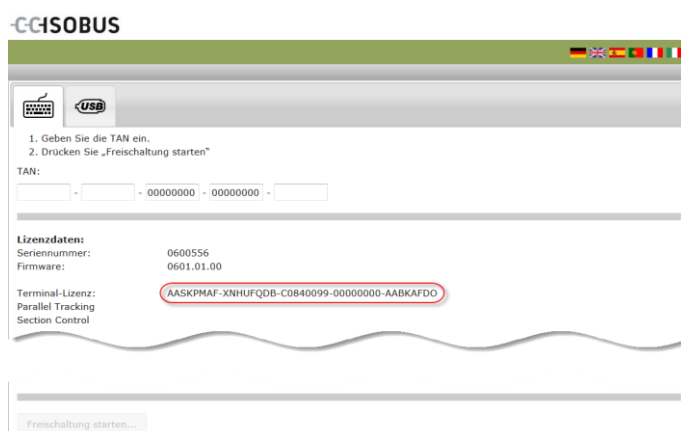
-CCISOBUS

USB

1. Geben Sie die TAN ein.
2. Drücken Sie „Freischaltung starten"

TAN:

- - 00000000 - 00000000 -

**Lizenzdaten:**

| | |
|---|---|
| Seriennummer: | 0600556 |
| Firmware: | 0601.01.00 |

Terminal-Lizenz: AASKPMAF-XNHUFQDB-C0840099-00000000-AABKAFDO
Parallel Tracking
Section Control

Freischaltung starten...